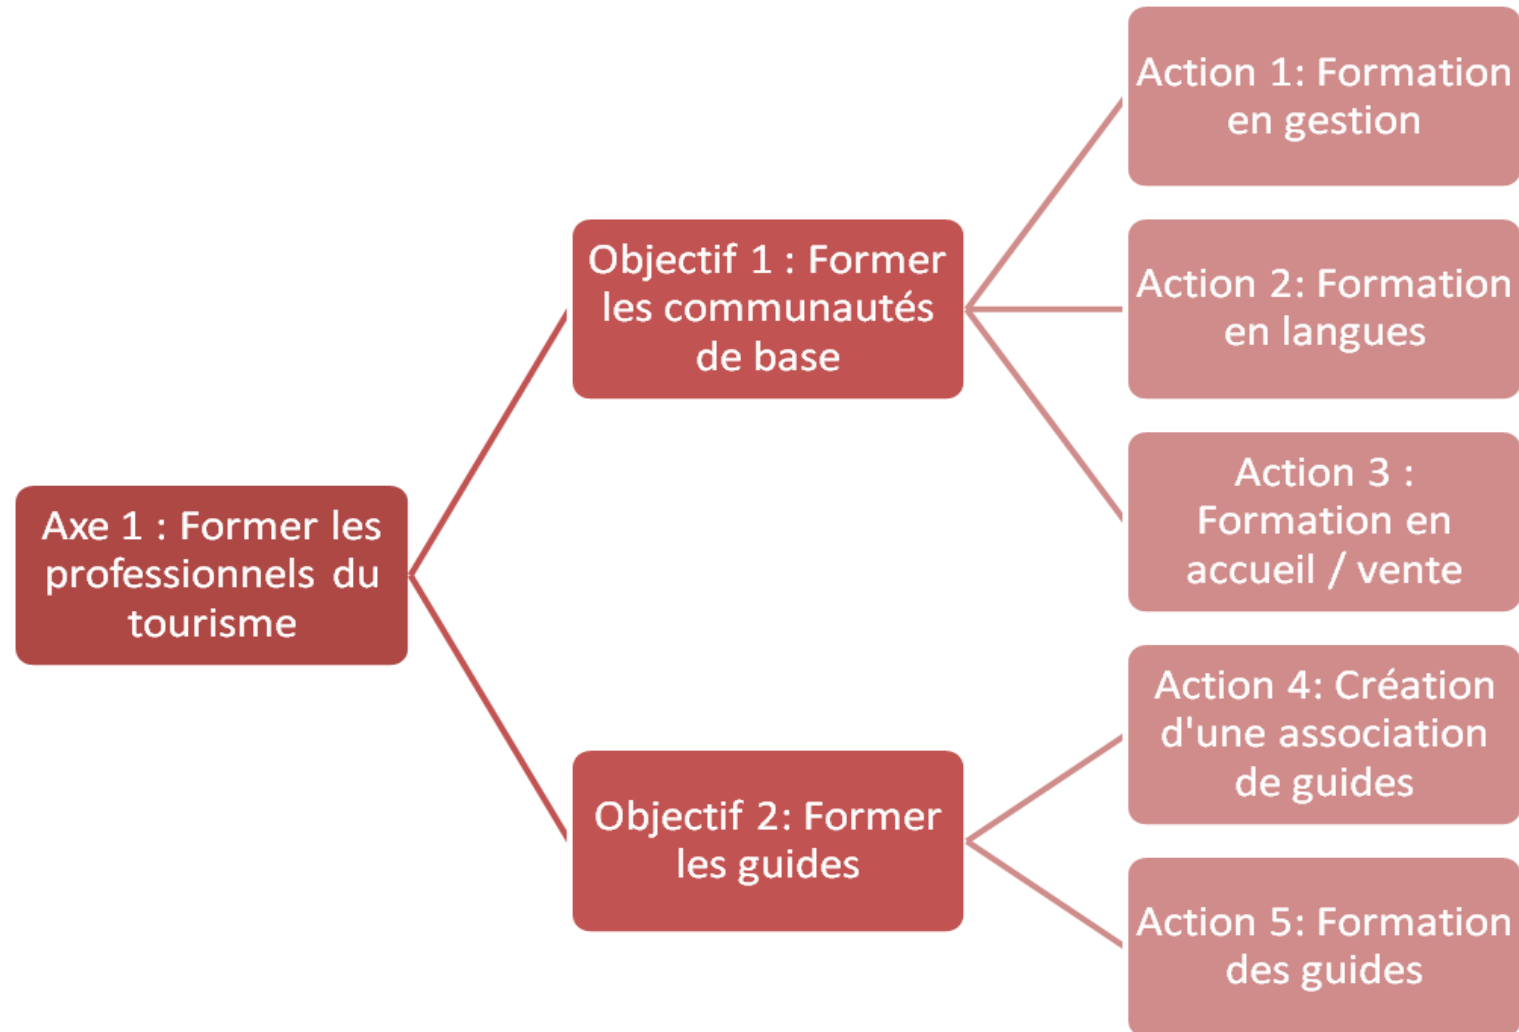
Axe 1 : Former les professionnels du tourisme

Objectif 1 : Former les communautés de base

Action 1: Formation en gestion

Action 2: Formation en langues

Action 3 : Formation en accueil / vente

Objectif 2: Former les guides

Action 4: Création d'une association de guides

Action 5: Formation des guides